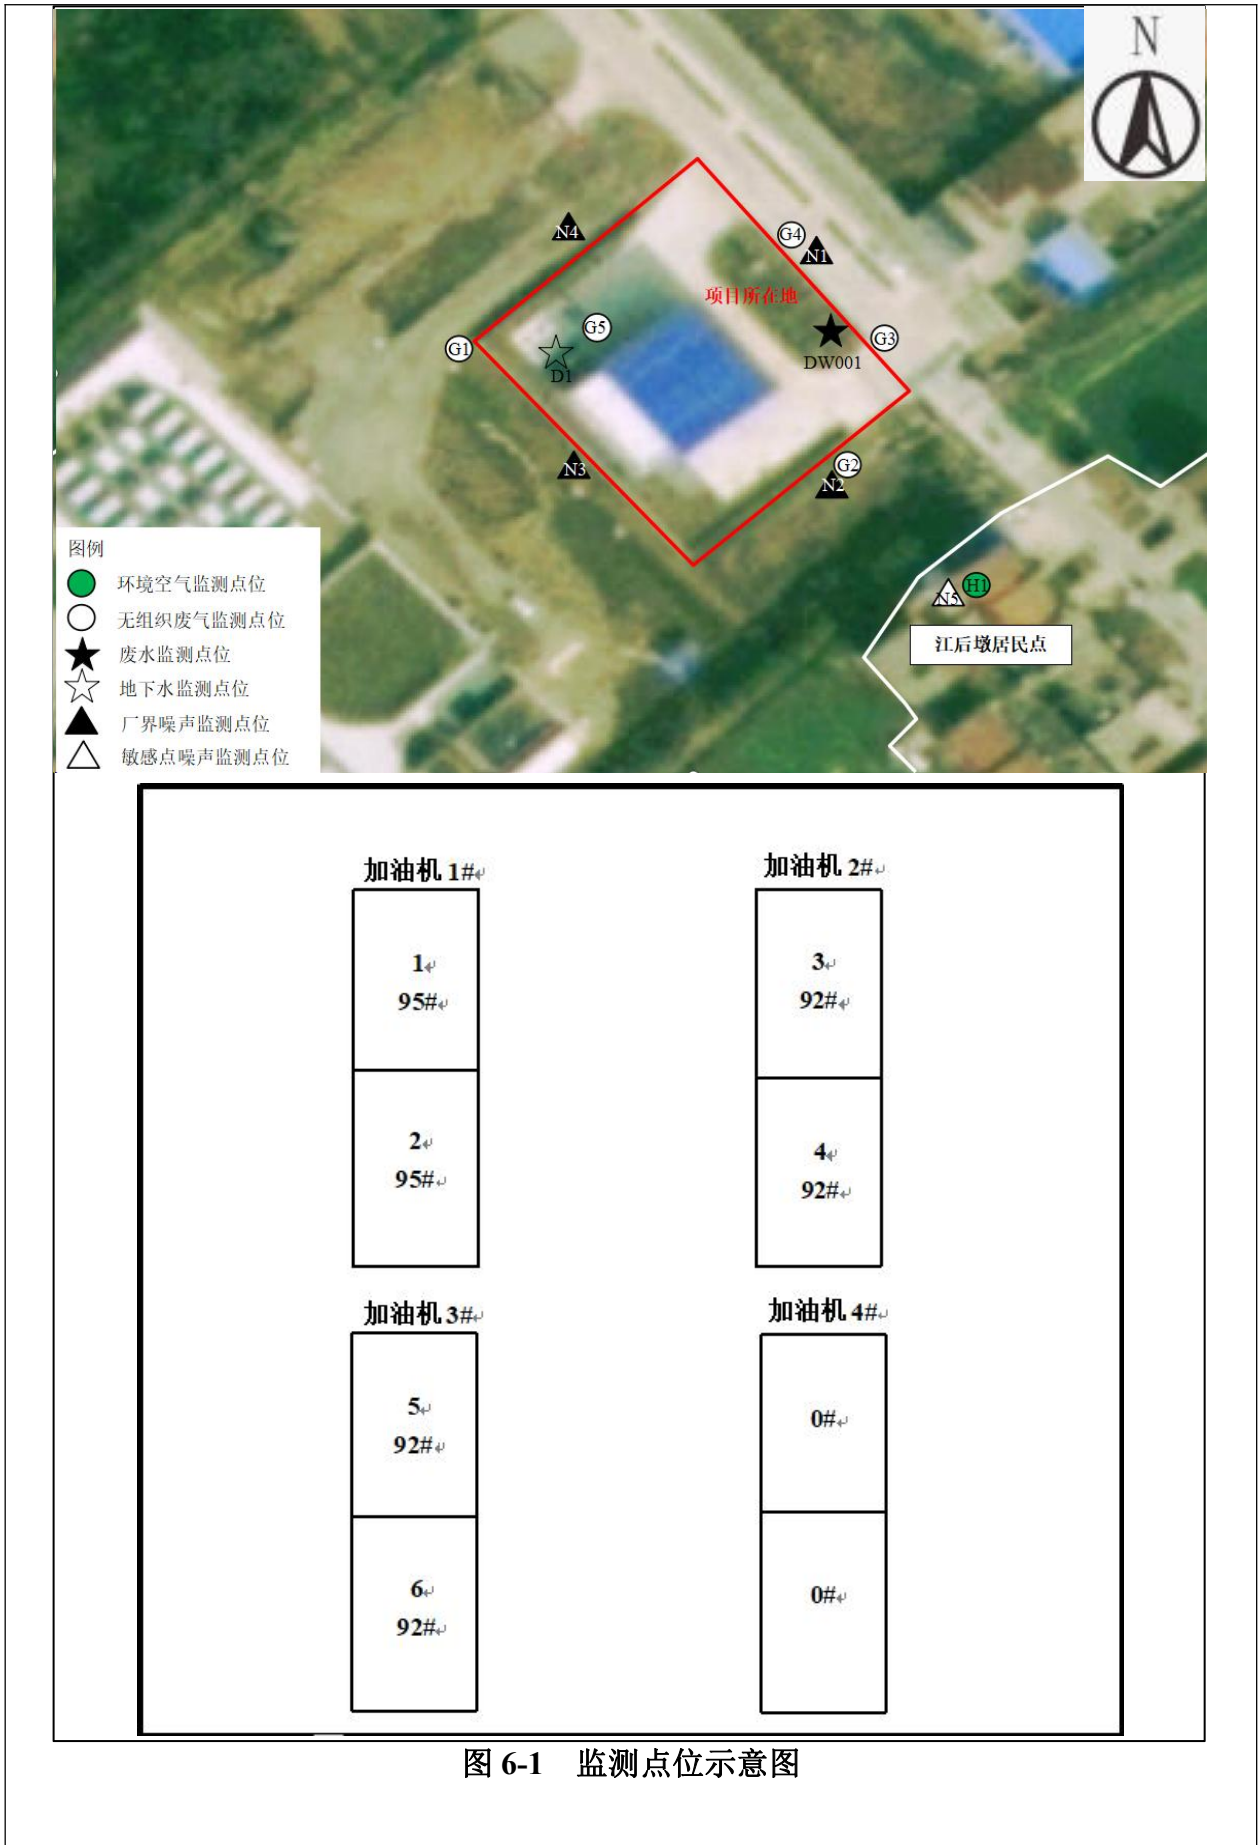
N

N4

G4

N1

项目所在地

G5

G1

D1

DW001

G3

N3

G2

N2

N5

H1

江后墩居民点

图例

环境空气监测点位

无组织废气监测点位

废水监测点位

地下水监测点位

厂界噪声监测点位

敏感点噪声监测点位

加油机 1#

1
95#

2
95#

加油机 2#

3
92#

4
92#

加油机 3#

5
92#

6
92#

加油机 4#

0#

0#

图 6-1 监测点位示意图